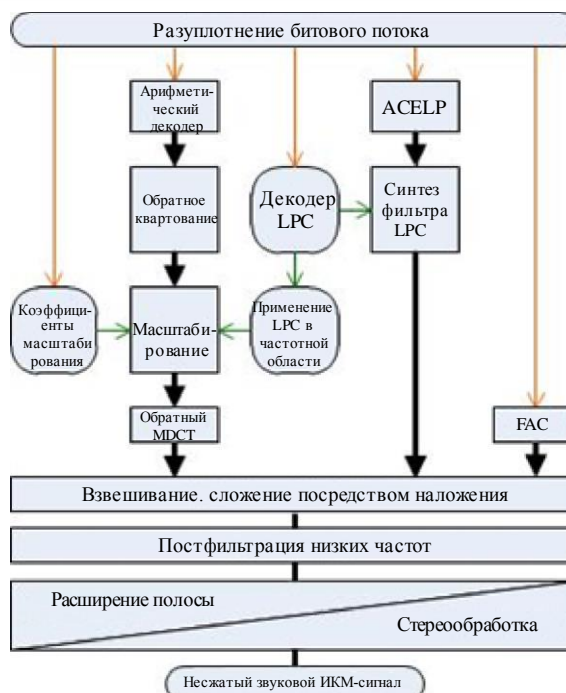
Разуплотнение битового потока

Арифметический декодер

ACELP

Обратное квартование

Декодер LPC

Синтез фильтра LPC

Коэффициенты масштабирования

Масштабирование

Применение LPC в частотной области

Обратный MDCT

FAC

Взвешивание. сложение посредством наложения

Постфильтрация низких частот

Расширение полосы

Стереообработка

Несжатый звуковой ИКМ-сигнал